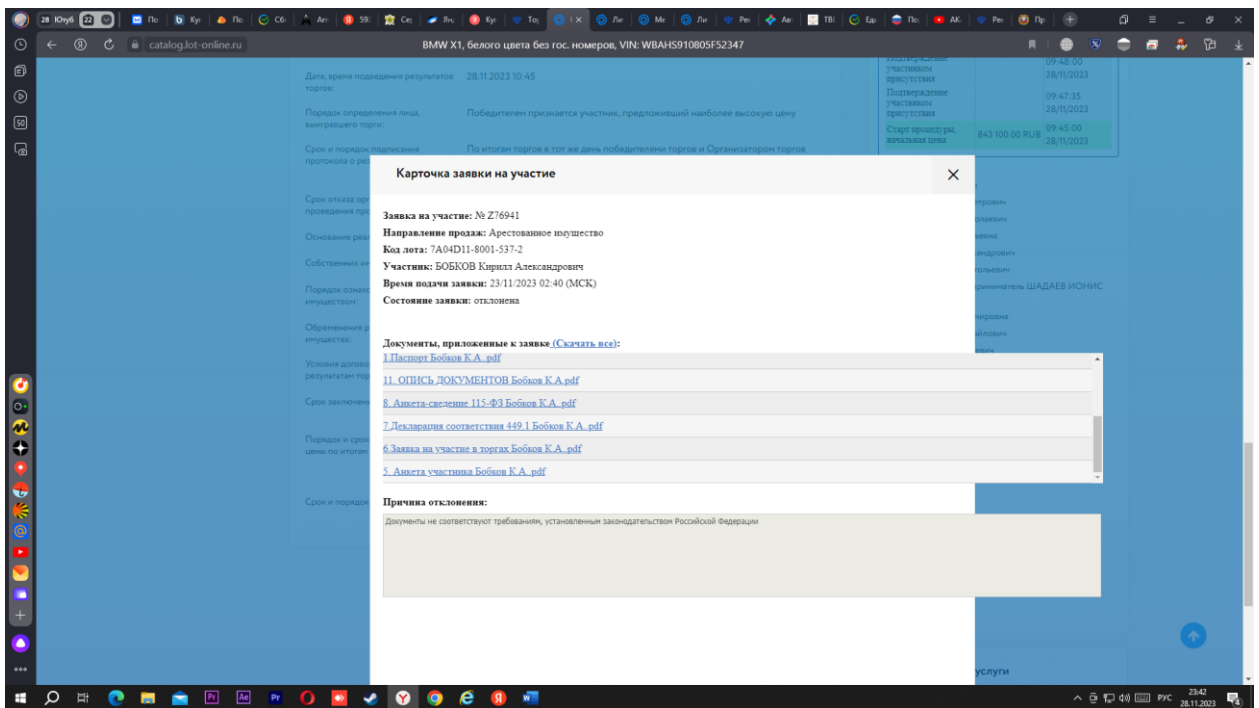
catalog.lot-online.ru

BMW X1, белого цвета без гос. номеров, VIN: WBAHS910805F52347

Дата, время подведения результатов торгов: 28.11.2023 10:45

Порядок определения лица, выигравшего торги: Победителем признается участник, предложивший наиболее высокую цену

Срок и порядок подписания протокола о ре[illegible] По итогам торгов в тот же день победителем торгов и Организатором торгов

Подтверждение участником присутствия 09:48:00 28/11/2023
Подтверждение участником присутствия 09:47:35 28/11/2023
Старт процедуры, начальная цена 843 100.00 RUB 09:45:00 28/11/2023

Карточка заявки на участие

Заявка на участие: № Z76941
Направление продаж: Арестованное имущество
Код лота: 7А04D11-8001-537-2
Участник: БОБКОВ Кирилл Александрович
Время подачи заявки: 23/11/2023 02:40 (МСК)
Состояние заявки: отклонена

Документы, приложенные к заявке (Скачать все):
1.Паспорт Бобков К.А..pdf
11. ОПИСЬ ДОКУМЕНТОВ Бобков К.А.pdf
8. Анкета-сведение 115-ФЗ Бобков К.А..pdf
7.Декларация соответствия 449.1 Бобков К.А..pdf
6.Заявка на участие в торгах Бобков К.А..pdf
5. Анкета участника Бобков К.А..pdf

Причина отклонения:
Документы не соответствуют требованиям, установленным законодательством Российской Федерации

приниматель ШАДАЕВ ИОНИС

услуги

РУС 23:42 28.11.2023